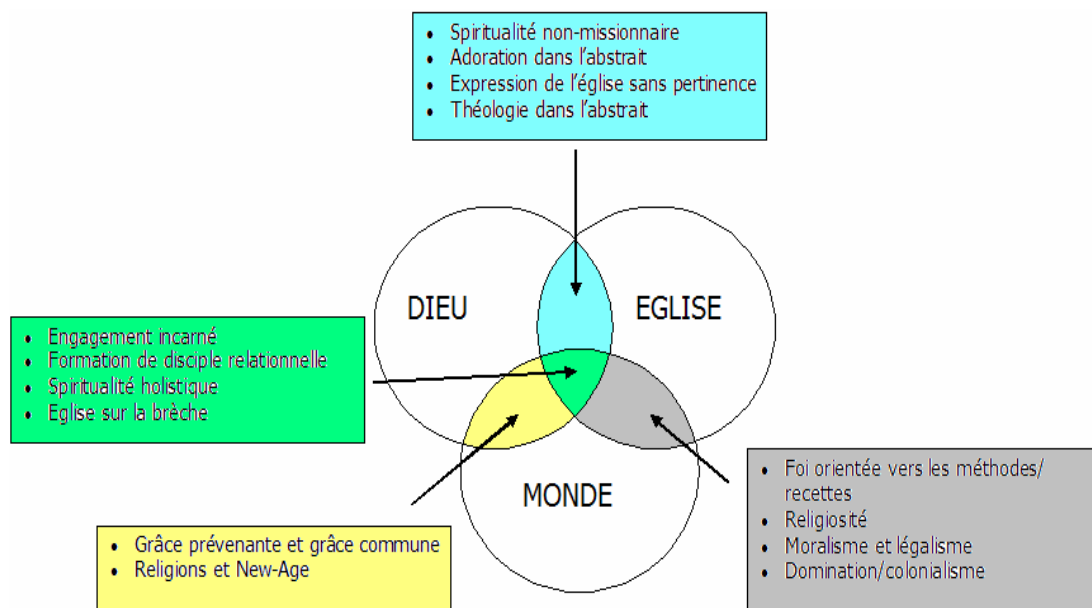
- Spiritualité non-missionnaire
- Adoration dans l'abstrait
- Expression de l'église sans pertinence
- Théologie dans l'abstrait

DIEU

EGLISE

MONDE

- Engagement incarné
- Formation de disciple relationnelle
- Spiritualité holistique
- Eglise sur la brèche

- Grâce prévenante et grâce commune
- Religions et New-Age

- Foi orientée vers les méthodes/ recettes
- Religiosité
- Moralisme et légalisme
- Domination/colonialisme